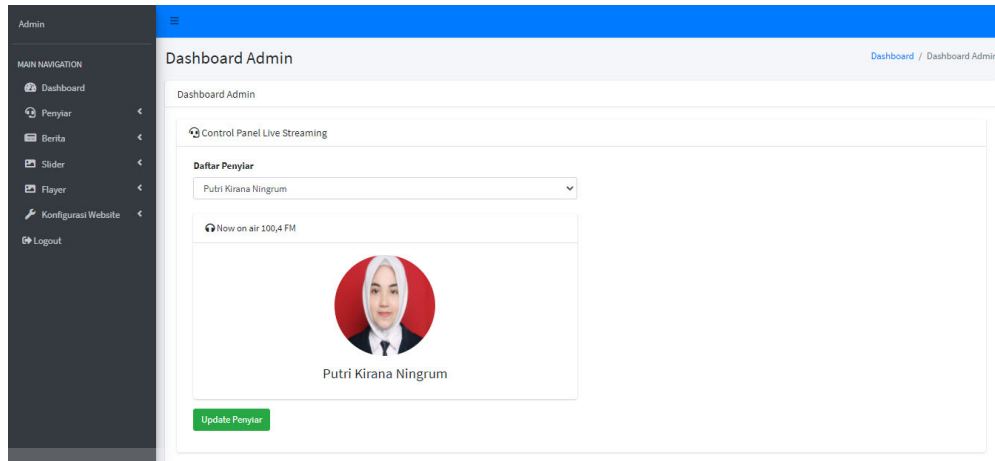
Admin

MAIN NAVIGATION
Dashboard
Penyiar
Berita
Slider
Flayer
Konfigurasi Website
Logout

≡

Dashboard Admin

Dashboard / Dashboard Admin

Dashboard Admin

Control Panel Live Streaming

Daftar Penyiar

Putri Kirana Ningrum

Now on air 100,4 FM

Putri Kirana Ningrum

Update Penyiar